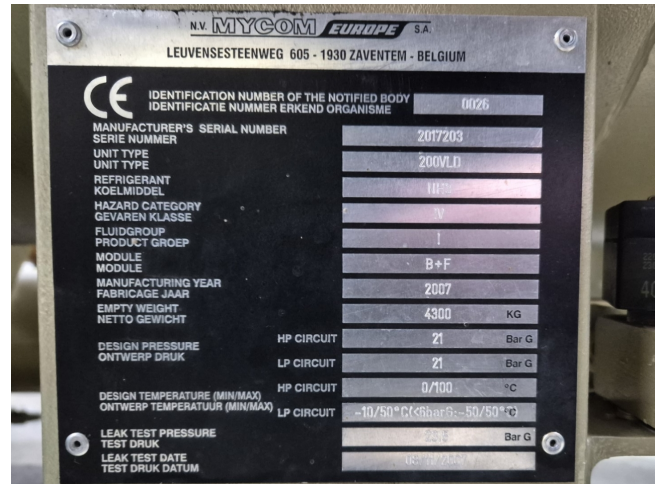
N.V. MYCOM EUROPE S.A.
LEUVENSESTEENWEG 605 - 1930 ZAVENTEM - BELGIUM

CE

IDENTIFICATION NUMBER OF THE NOTIFIED BODY
IDENTIFICATIE NUMMER ERKEND ORGANISME 0026

| | | |
|---|---|---|
| MANUFACTURER'S SERIAL NUMBER SERIE NUMMER | | 2017203 |
| UNIT TYPE UNIT TYPE | | 200VLD |
| REFRIGERANT KOELMIDDEL | | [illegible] |
| HAZARD CATEGORY GEVAREN KLASSE | | IV |
| FLUIDGROUP PRODUCT GROEP | | I |
| MODULE MODULE | | B+F |
| MANUFACTURING YEAR FABRICAGE JAAR | | 2007 |
| EMPTY WEIGHT NETTO GEWICHT | | 4300 KG |
| DESIGN PRESSURE ONTWERP DRUK | HP CIRCUIT | 21 Bar G |
| | LP CIRCUIT | 21 Bar G |
| DESIGN TEMPERATURE (MIN/MAX) ONTWERP TEMPERATUUR (MIN/MAX) | HP CIRCUIT | 0/100 °C |
| | LP CIRCUIT | -10/50°C(<6barG:-50/50°C) |
| LEAK TEST PRESSURE TEST DRUK | | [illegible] Bar G |
| LEAK TEST DATE TEST DRUK DATUM | | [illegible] |

40